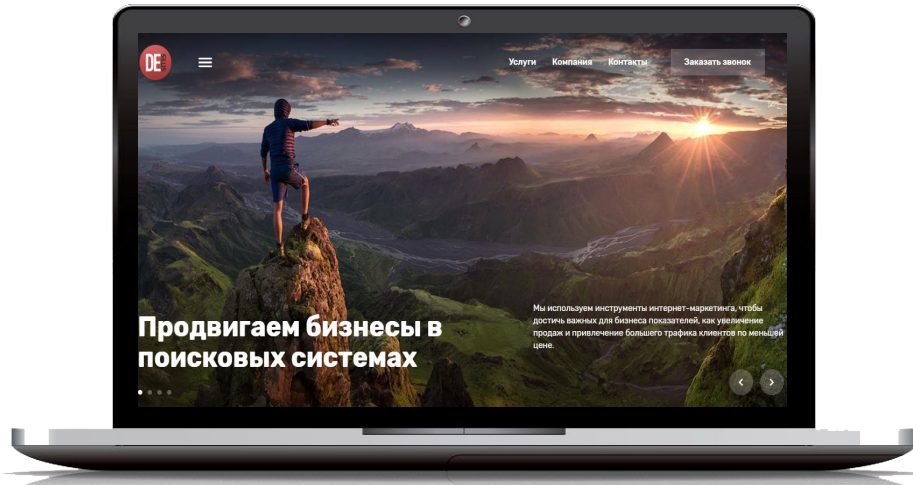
DE

Услуги Компания Контакты

Заказать звонок

Продвигаем бизнесы в поисковых системах

Мы используем инструменты интернет-маркетинга, чтобы достичь важных для бизнеса показателей, как увеличение продаж и привлечение большего трафика клиентов по меньшей цене.